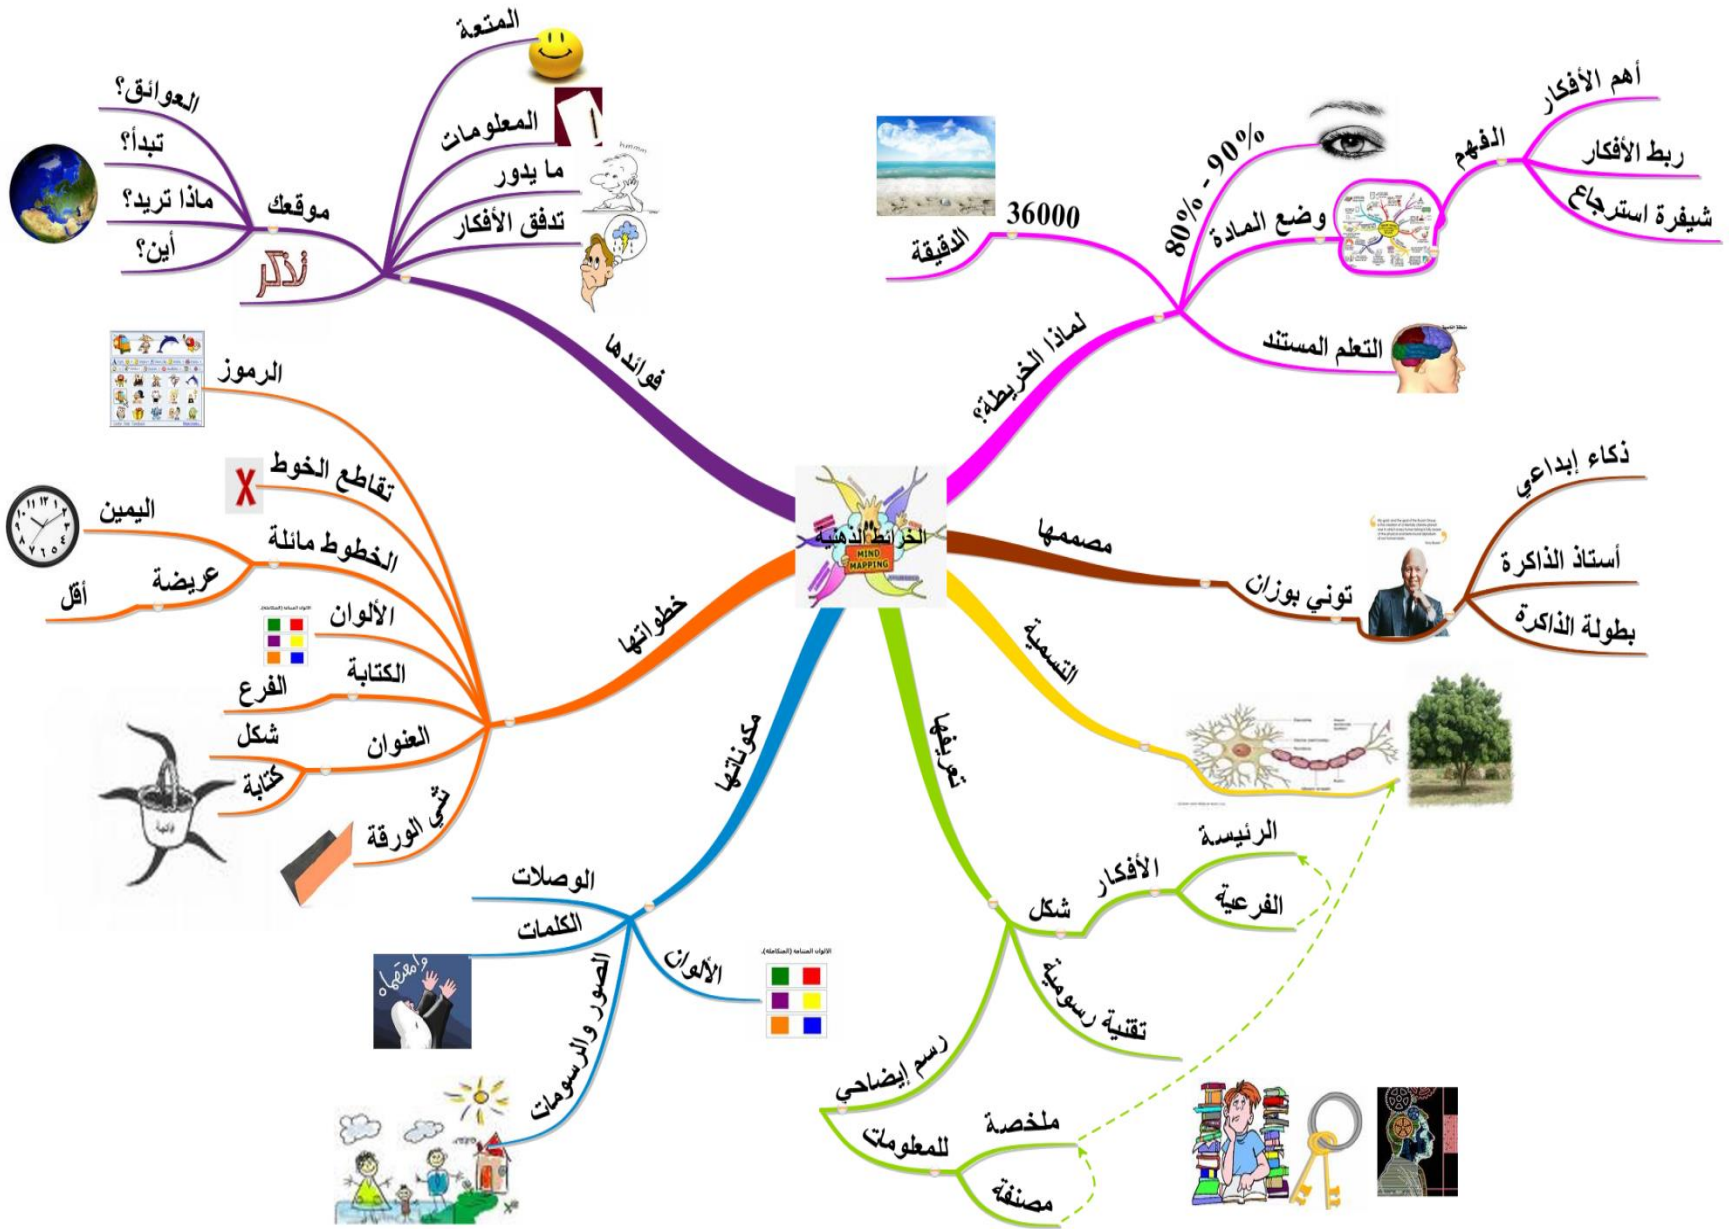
الخرائط الذهنية
MIND MAPPING

لماذا الخريطة؟
الدقيقة
36000
80% - 90%
وضع المادة
الفهم
أهم الأفكار
ربط الأفكار
شيفرة استرجاع
التعلم المستند

مصممها
توني بوزان
ذكاء إبداعي
أستاذ الذاكرة
بطولة الذاكرة

التسمية

تعريفها
شكل
الأفكار
الرئيسة
الفرعية
تقنية رسومية
رسم إيضاحي
للمعلومات
ملخصة
مصنفة

مكوناتها
الوصلات
الكلمات
الألوان
الصور والرسومات

خطواتها
الرموز
تقاطع الخطوط
الخطوط مائلة
اليمين
عريضة
أقل
الألوان
الكتابة
الفرع
العنوان
شكل
كتابة
ثني الورقة

فوائدها
المتعة
المعلومات
ما يدور
تدفق الأفكار
موقعك
العوائق؟
تبدأ؟
ماذا تريد؟
أين؟
تذكر